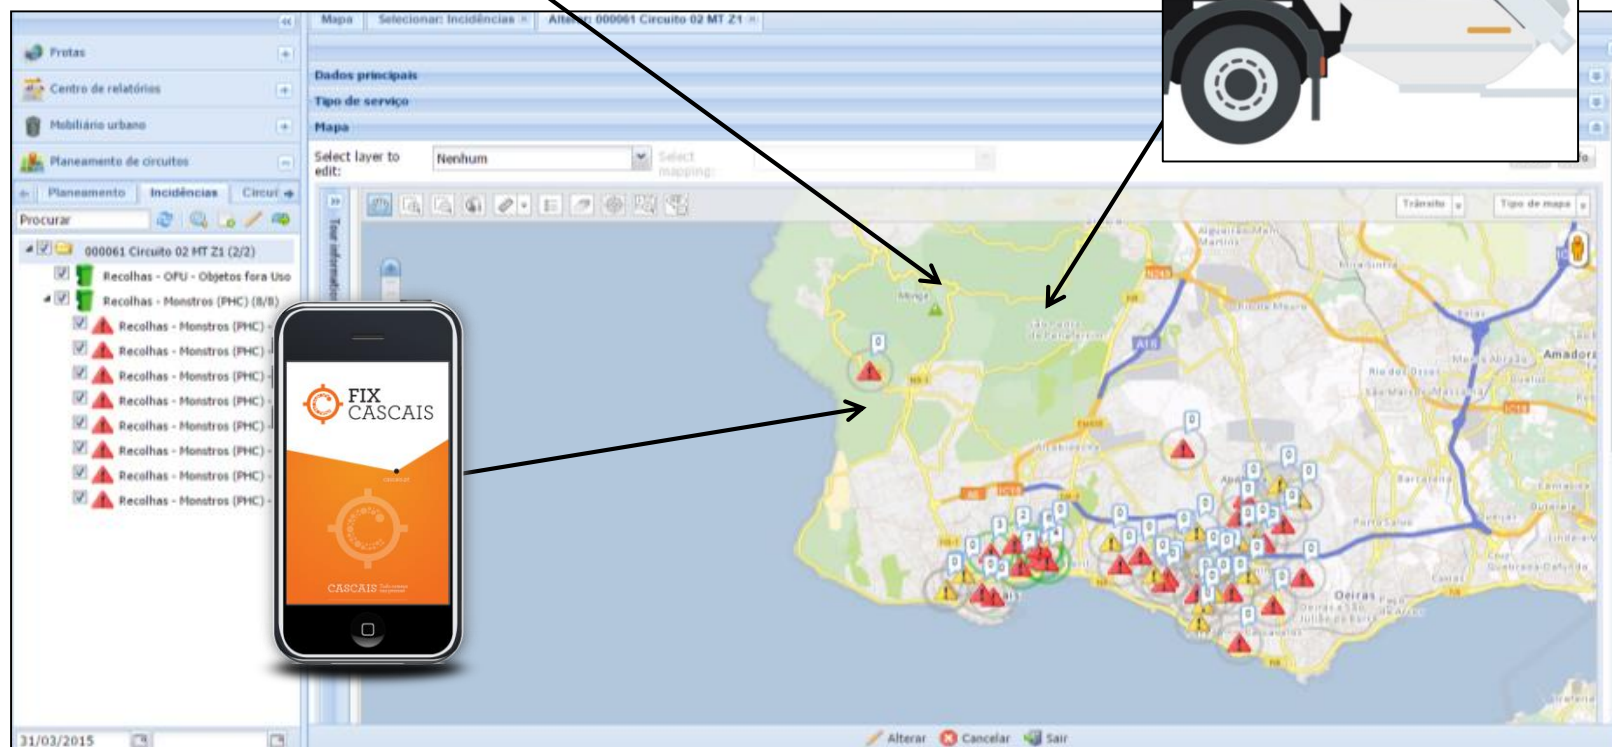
Frotas

Centro de relatórios

Mobiliário urbano

Planeamento de circuitos

Planeamento Incidências Circui

Procurar

000061 Circuito 02 MT Z1 (2/2)

Recolhas - OFU - Objetos fora Uso

Recolhas - Monstros (PHC) (8/8)

Recolhas - Monstros (PHC)

Recolhas - Monstros (PHC)

Recolhas - Monstros (PHC)

Recolhas - Monstros (PHC)

Recolhas - Monstros (PHC)

Recolhas - Monstros (PHC)

Recolhas - Monstros (PHC)

Recolhas - Monstros (PHC)

31/03/2015

Mapa Selecionar: Incidências Alte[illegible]: 000061 Circuito 02 MT Z1

Dados principais

Tipo de serviço

Mapa

Select layer to edit: Nenhum Select mapping:

Tour information

Trânsito Tipo de mapa

FIX CASCAIS

CASCAIS

Amadora

Oeiras

Alterar Cancelar Sair